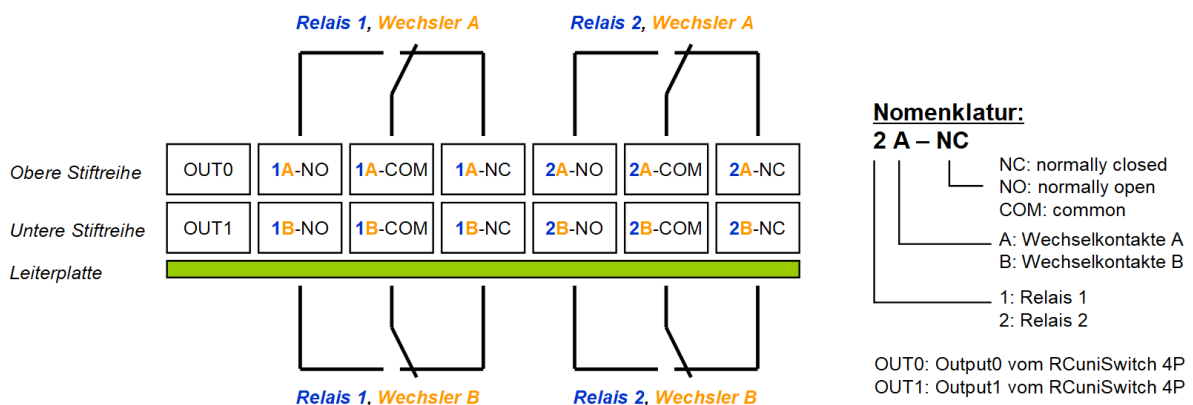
Relais 1, Wechsler A

Relais 2, Wechsler A

Obere Stiftreihe

| OUT0 | 1A-NO | 1A-COM | 1A-NC | 2A-NO | 2A-COM | 2A-NC |
|---|---|---|---|---|---|---|
| OUT1 | 1B-NO | 1B-COM | 1B-NC | 2B-NO | 2B-COM | 2B-NC |

Untere Stiftreihe

Leiterplatte

Relais 1, Wechsler B

Relais 2, Wechsler B

Nomenklatur:
2 A – NC

NC: normally closed
NO: normally open
COM: common

A: Wechselkontakte A
B: Wechselkontakte B

1: Relais 1
2: Relais 2

OUT0: Output0 vom RCuniSwitch 4P
OUT1: Output1 vom RCuniSwitch 4P